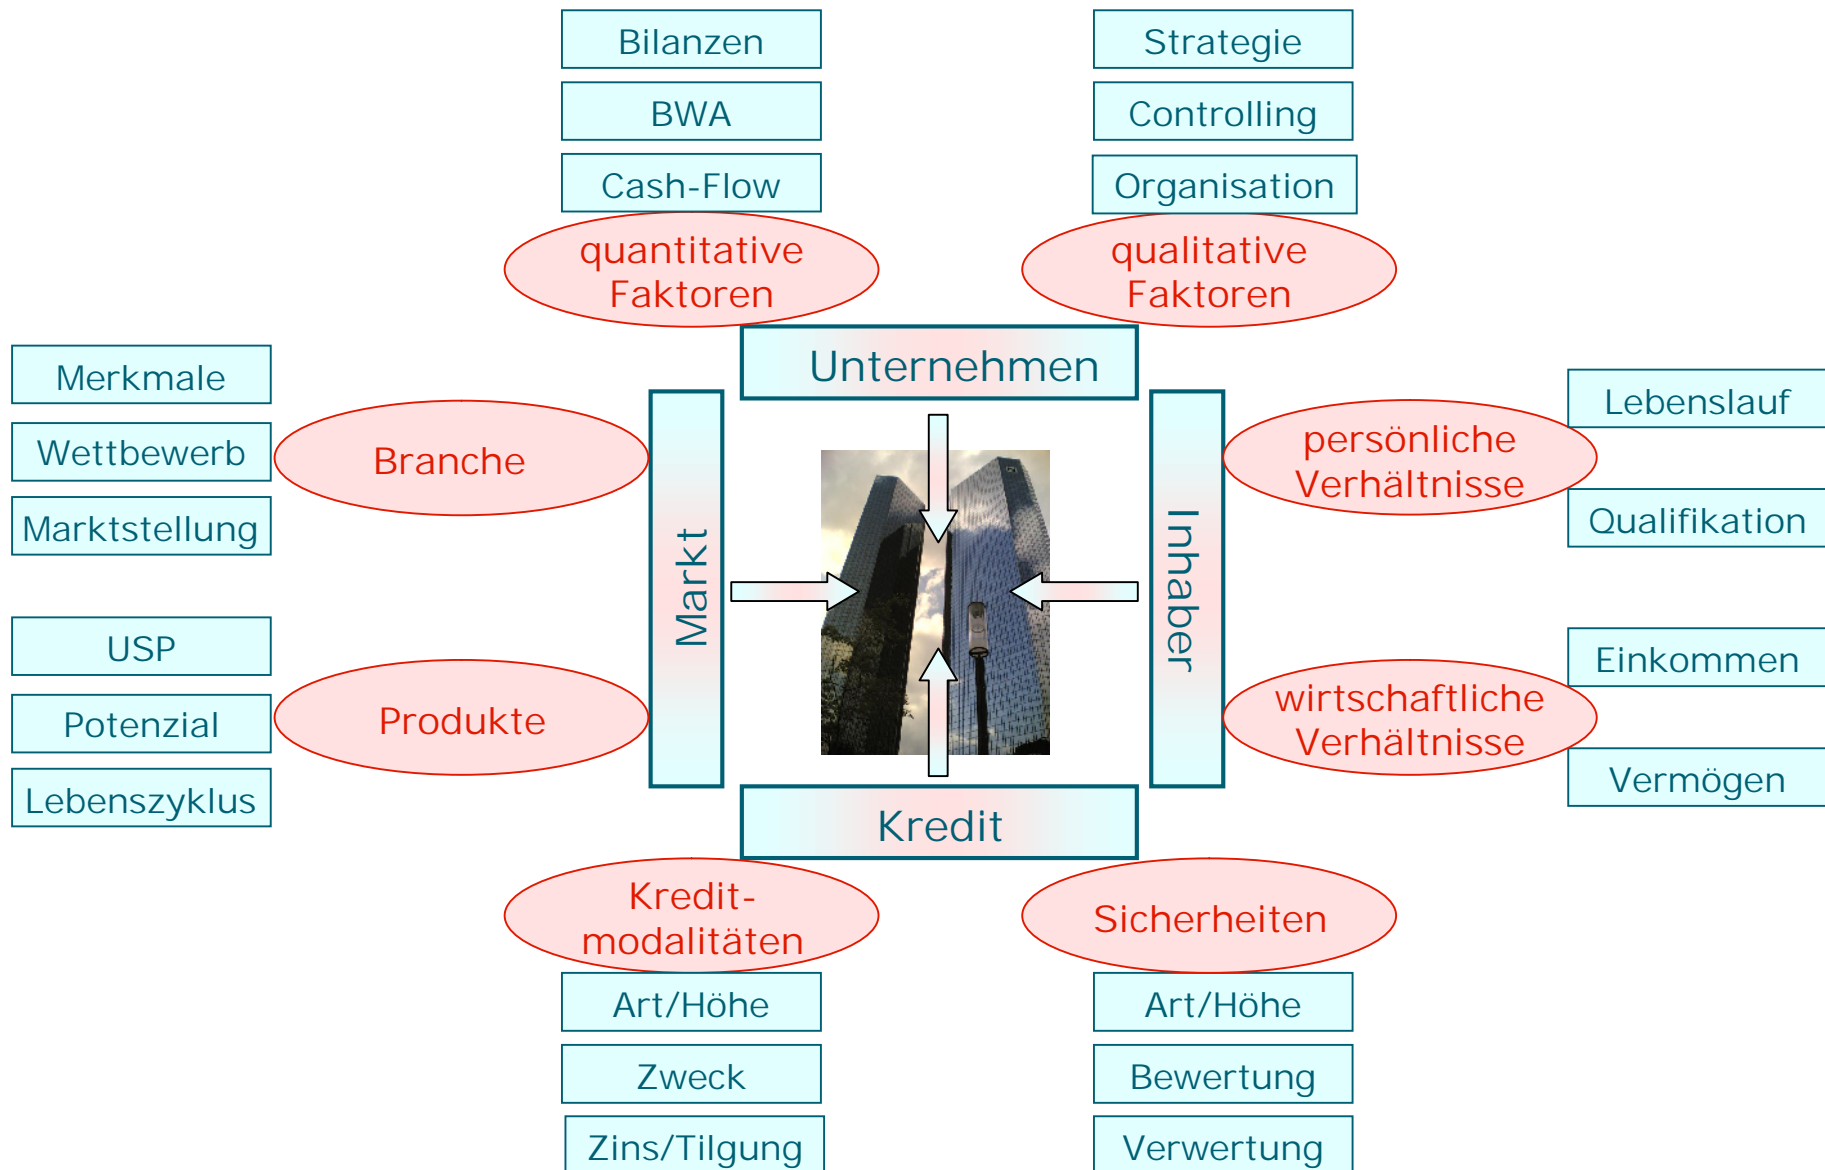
Bilanzen
BWA
Cash-Flow
quantitative Faktoren

Strategie
Controlling
Organisation
qualitative Faktoren

Unternehmen

Merkmale
Wettbewerb
Marktstellung
Branche

USP
Potenzial
Lebenszyklus
Produkte

Markt

Inhaber

Lebenslauf
persönliche Verhältnisse
Qualifikation

Einkommen
wirtschaftliche Verhältnisse
Vermögen

Kredit

Kredit-modalitäten
Art/Höhe
Zweck
Zins/Tilgung

Sicherheiten
Art/Höhe
Bewertung
Verwertung